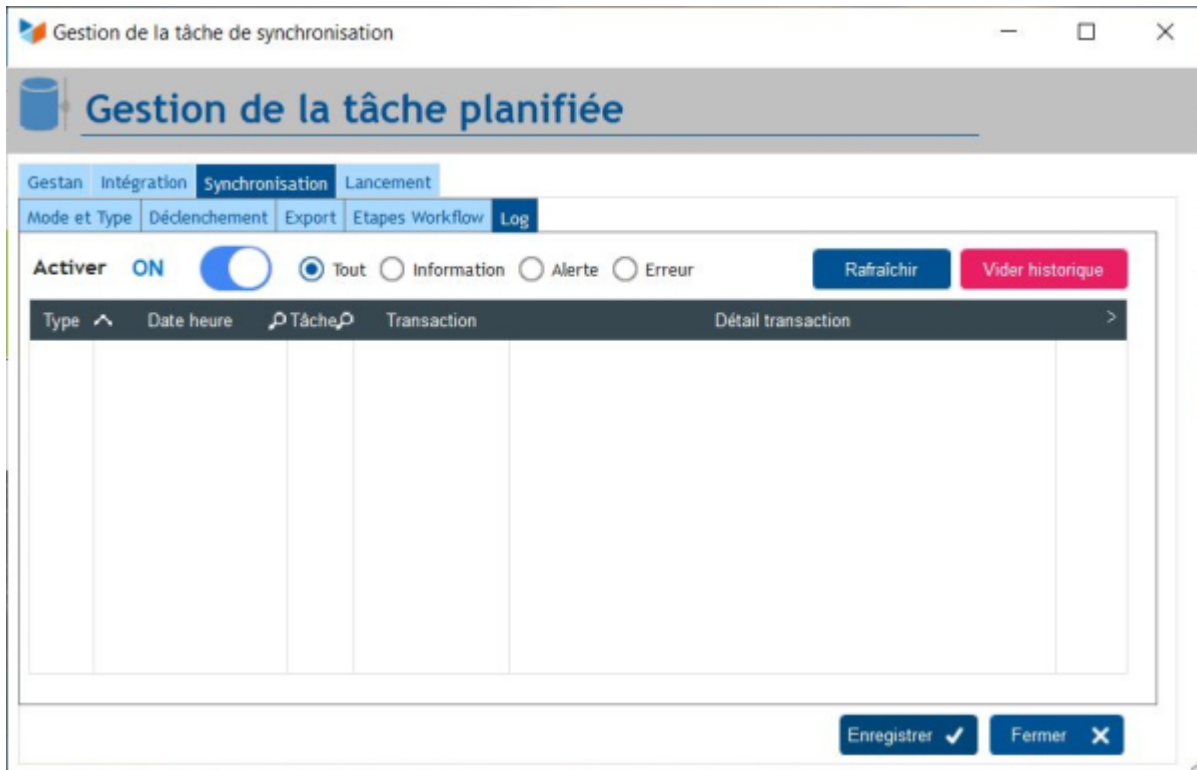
Gestion de la tâche de synchronisation

Gestion de la tâche planifiée

Gestan | Intégration | Synchronisation | Lancement

Mode et Type | Déclenchement | Export | Etapes Workflow | Log

Activer ON

Tout Information Alerte Erreur

Rafraîchir

Vider historique

| Type | Date heure | Tâche | Transaction | Détail transaction |
|---|---|---|---|---|

Enregistrer

Fermer